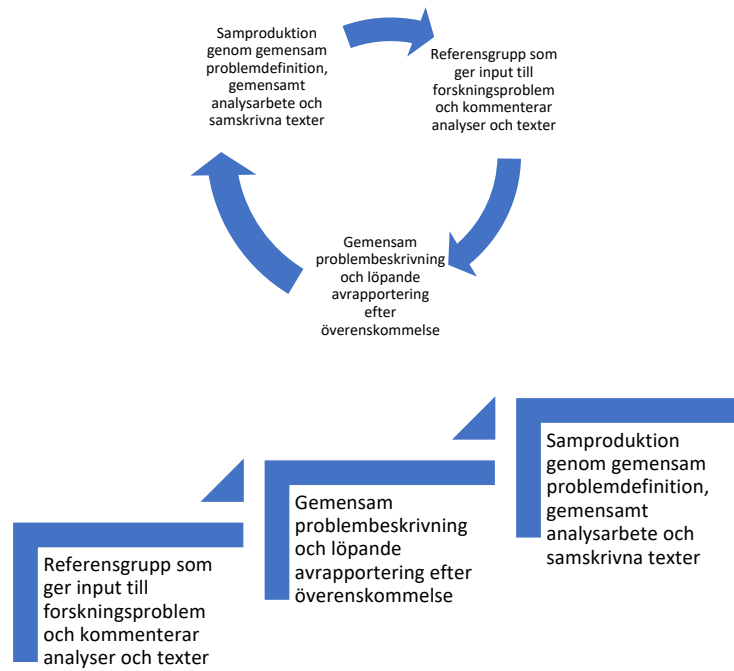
Samproduktion genom gemensam problemdefinition, gemensamt analysarbete och samskrivna texter

Referensgrupp som ger input till forskningsproblem och kommenterar analyser och texter

Gemensam problembeskrivning och löpande avrapportering efter överenskommelse

Referensgrupp som ger input till forskningsproblem och kommenterar analyser och texter

Gemensam problembeskrivning och löpande avrapportering efter överenskommelse

Samproduktion genom gemensam problemdefinition, gemensamt analysarbete och samskrivna texter